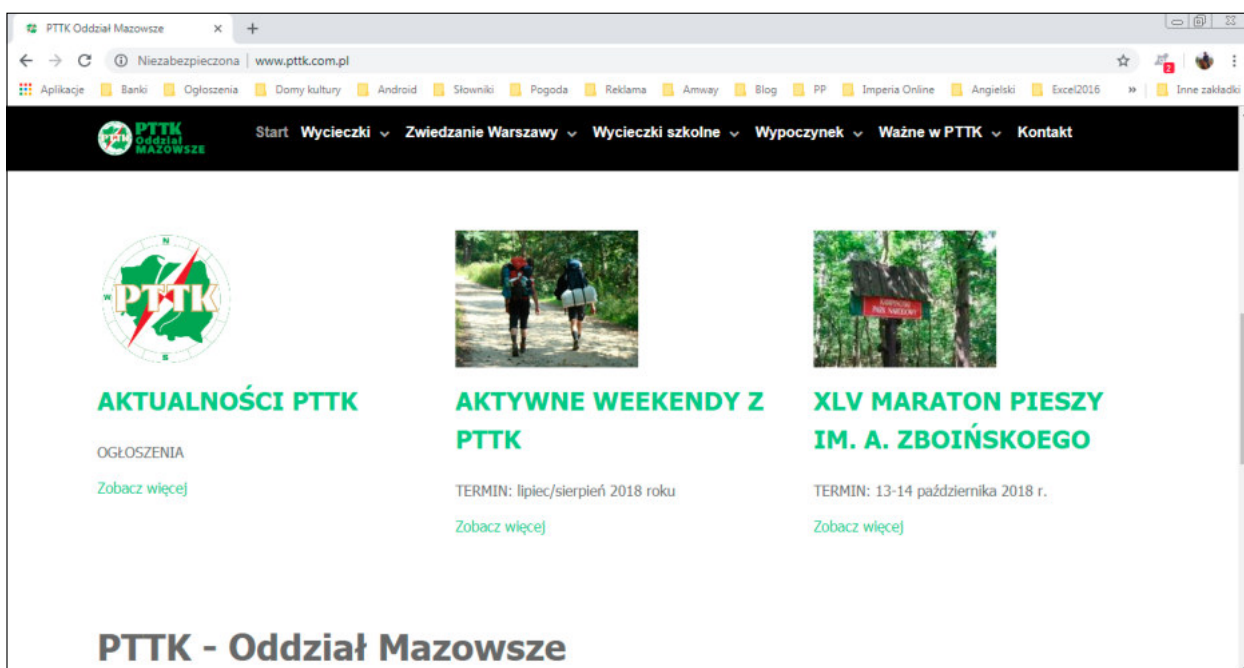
PTTK Oddział Mazowsze ×
+

Niezabezpieczona | www.pttk.com.pl

Aplikacje Banki Ogłoszenia Domy kultury Android Słowniki Pogoda Reklama Amway Blog PP Imperia Online Angielski Excel2016 » Inne zakładki

PTTK Oddział MAZOWSZE

Start Wycieczki Zwiedzanie Warszawy Wycieczki szkolne Wypoczynek Ważne w PTTK Kontakt

N W S PTTK

AKTUALNOŚCI PTTK

OGŁOSZENIA

Zobacz więcej

AKTYWNE WEEKENDY Z PTTK

TERMIN: lipiec/sierpień 2018 roku

Zobacz więcej

XLV MARATON PIESZY IM. A. ZBOIŃSKOEGO

TERMIN: 13-14 października 2018 r.

Zobacz więcej

PTTK - Oddział Mazowsze